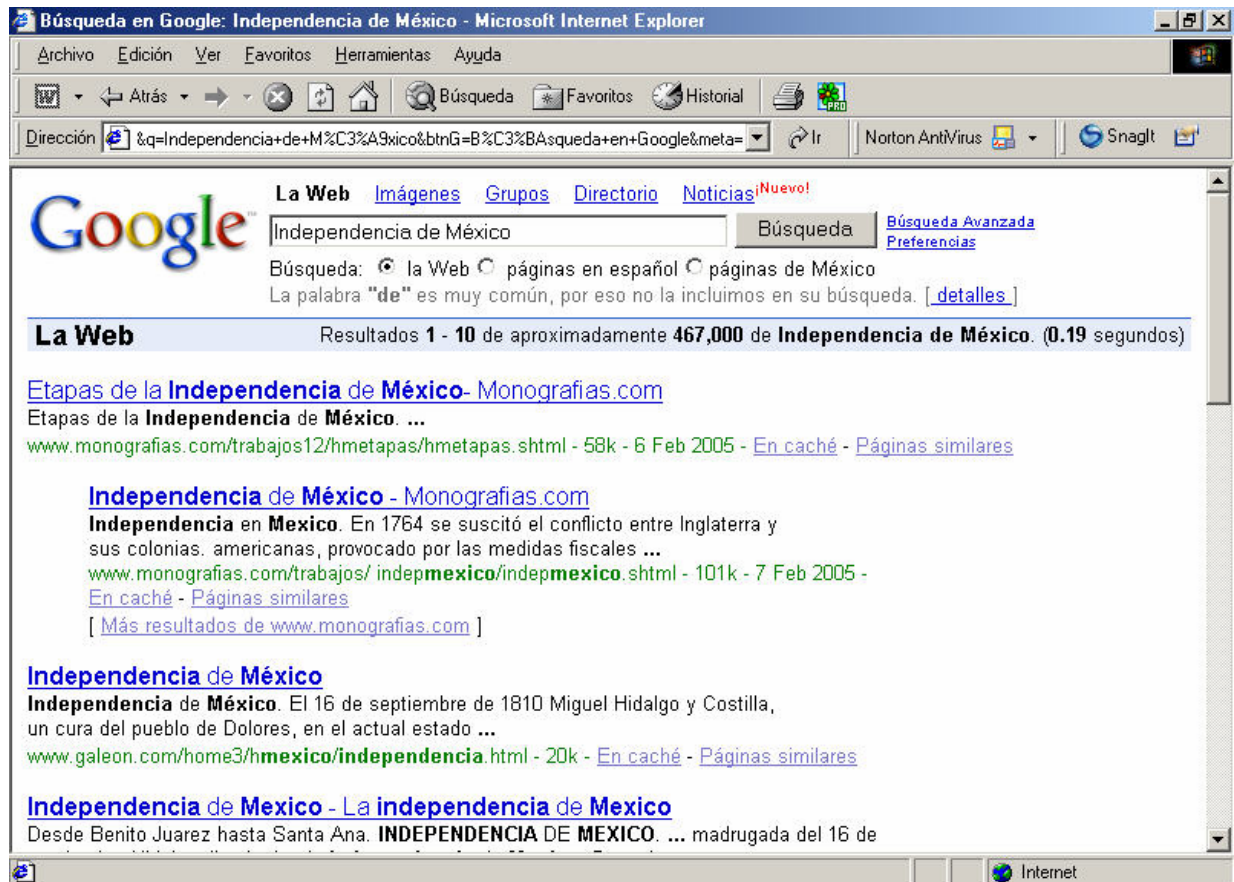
Búsqueda en Google: Independencia de México - Microsoft Internet Explorer

Archivo Edición Ver Favoritos Herramientas Ayuda

Atrás Búsqueda Favoritos Historial

Dirección &q=Independencia+de+M%C3%A9xico&btnG=B%C3%BAsqueda+en+Google&meta= Ir Norton AntiVirus SnagIt

Google

La Web Imágenes Grupos Directorio Noticias¡Nuevo!

Independencia de México Búsqueda Búsqueda Avanzada Preferencias

Búsqueda: la Web páginas en español páginas de México

La palabra "de" es muy común, por eso no la incluimos en su búsqueda. [ detalles ]

La Web Resultados 1 - 10 de aproximadamente 467,000 de Independencia de México. (0.19 segundos)

Etapas de la Independencia de México- Monografias.com
Etapas de la Independencia de México. ...
www.monografias.com/trabajos12/hmetapas/hmetapas.shtml - 58k - 6 Feb 2005 - En caché - Páginas similares

Independencia de México - Monografias.com
Independencia en Mexico. En 1764 se suscitó el conflicto entre Inglaterra y sus colonias. americanas, provocado por las medidas fiscales ...
www.monografias.com/trabajos/ indepmexico/indepmexico.shtml - 101k - 7 Feb 2005 - En caché - Páginas similares
[ Más resultados de www.monografias.com ]

Independencia de México
Independencia de México. El 16 de septiembre de 1810 Miguel Hidalgo y Costilla, un cura del pueblo de Dolores, en el actual estado ...
www.galeon.com/home3/hmexico/independencia.html - 20k - En caché - Páginas similares

Independencia de Mexico - La independencia de Mexico
Desde Benito Juarez hasta Santa Ana. INDEPENDENCIA DE MEXICO. ... madrugada del 16 de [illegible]

Internet